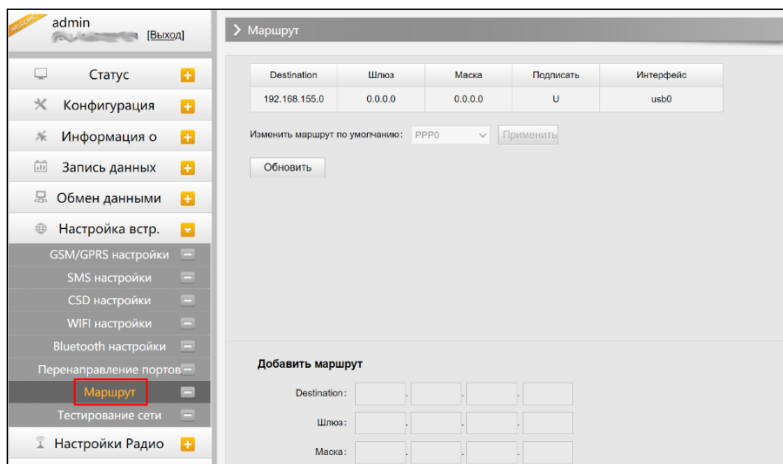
admin
[Выход]

Статус
Конфигурация
Информация о
Запись данных
Обмен данными
Настройка встр.
GSM/GPRS настройки
SMS настройки
CSD настройки
WIFI настройки
Bluetooth настройки
Перенаправление портов
Маршрут
Тестирование сети
Настройки Радио

> Маршрут

| Destination | Шлюз | Маска | Подписать | Интерфейс |
|---|---|---|---|---|
| 192.168.155.0 | 0.0.0.0 | 0.0.0.0 | U | usb0 |

Изменить маршрут по умолчанию: PPP0 Применить

Обновить

Добавить маршрут

Destination: . . .

Шлюз: . . .

Маска: . . .